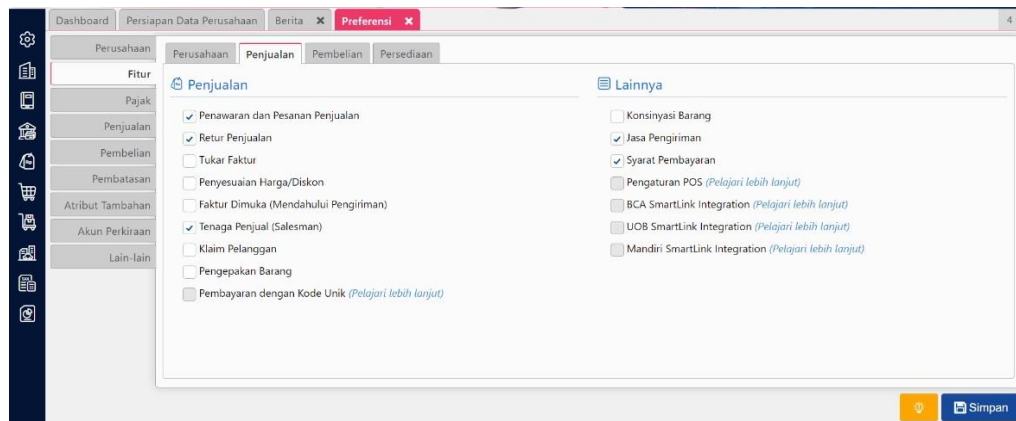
Dashboard | Persiapan Data Perusahaan | Berita ✕ | Preferensi ✕

4

Perusahaan
Fitur
Pajak
Penjualan
Pembelian
Pembatasan
Atribut Tambahan
Akun Perkiraan
Lain-lain

Perusahaan | Penjualan | Pembelian | Persediaan

Penjualan

Penawaran dan Pesanan Penjualan
Retur Penjualan
Tukar Faktur
Penyesuaian Harga/Diskon
Faktur Dimuka (Mendahului Pengiriman)
Tenaga Penjual (Salesman)
Klaim Pelanggan
Pengepakan Barang
Pembayaran dengan Kode Unik (Pelajari lebih lanjut)

Lainnya

Konsinyasi Barang
Jasa Pengiriman
Syarat Pembayaran
Pengaturan POS (Pelajari lebih lanjut)
BCA SmartLink Integration (Pelajari lebih lanjut)
UOB SmartLink Integration (Pelajari lebih lanjut)
Mandiri SmartLink Integration (Pelajari lebih lanjut)

Simpan